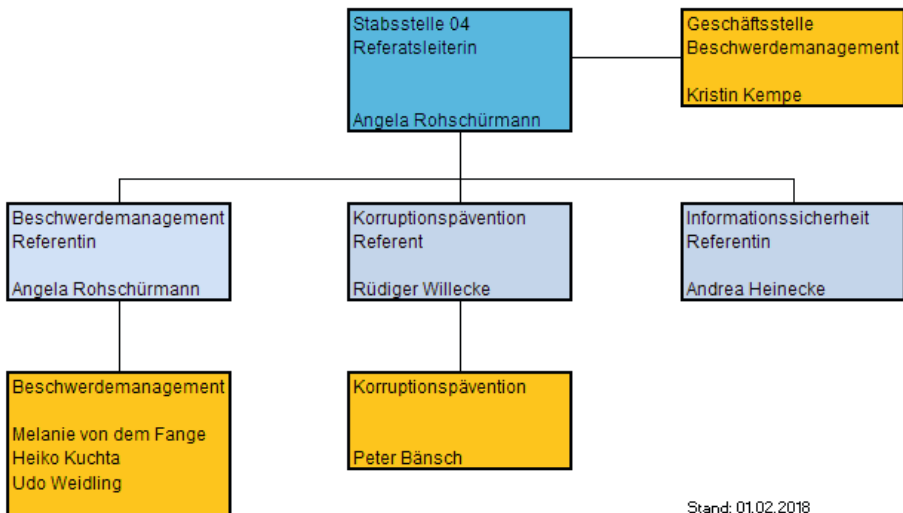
Stabsstelle 04
Referatsleiterin

Angela Rohschürmann

Geschäftsstelle
Beschwerdemanagement

Kristin Kempe

Beschwerdemanagement
Referentin

Angela Rohschürmann

Korruptionspävention
Referent

Rüdiger Willecke

Informationssicherheit
Referentin

Andrea Heinecke

Beschwerdemanagement

Melanie von dem Fange
Heiko Kuchta
Udo Weidling

Korruptionspävention

Peter Bänsch

Stand: 01.02.2018